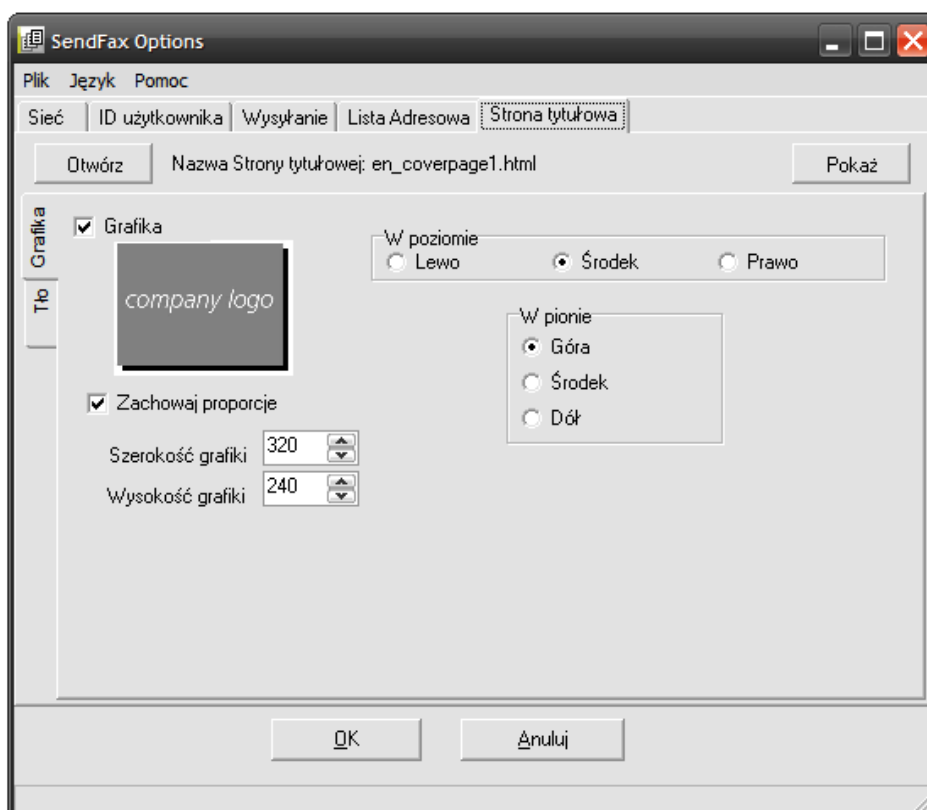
SendFax Options

Plik Język Pomoc

Sieć | ID użytkownika | Wysyłanie | Lista Adresowa | Strona tytułowa

Otwórz

Nazwa Strony tytułowej: en_coverpage1.html

Pokaż

Grafika

Tło

Grafika

company logo

Zachowaj proporcje

Szerokość grafiki 320

Wysokość grafiki 240

W poziomie

Lewo

Środek

Prawo

W pionie

Góra

Środek

Dół

OK

Anuluj